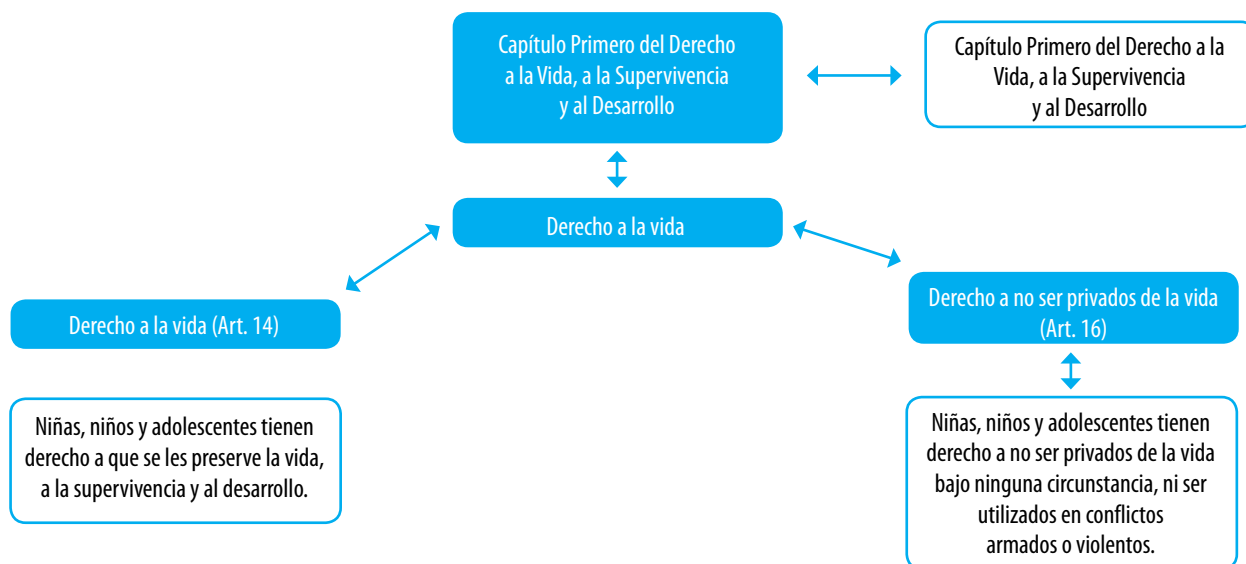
Capítulo Primero del Derecho a la Vida, a la Supervivencia y al Desarrollo

Capítulo Primero del Derecho a la Vida, a la Supervivencia y al Desarrollo

Derecho a la vida

Derecho a la vida (Art. 14)

Derecho a no ser privados de la vida (Art. 16)

Niñas, niños y adolescentes tienen derecho a que se les preserve la vida, a la supervivencia y al desarrollo.

Niñas, niños y adolescentes tienen derecho a no ser privados de la vida bajo ninguna circunstancia, ni ser utilizados en conflictos armados o violentos.